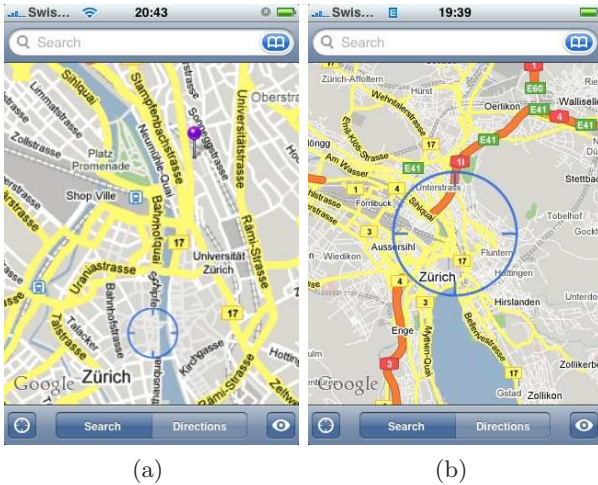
Swis... 20:43
Search
Sihlquai
Limmatstrasse
Stampfenbachstrasse
Neumühle Quai
Sonneggstrasse
Universitätstrasse
Oberstr
Platz Promenade
Shop Ville
Bahnhofquai
17
Universität Zürich
Rämi-Strasse
Uraniastrasse
Bahnhofstrasse
Schipfe
17
Talacker
Talstrasse
Kirchgasse
17
Hotting
Zeltw
Google
Zürich
Search
Directions

(a)

Swis... 19:39
Search
Zürich-Affoltern
Wehntalerstrasse
Oerlikon
E41
E60
Wallisell
Am Wasser
E41
4
11
Stettbac
Unterstrass
4
Fornbuck
Sihlquai
Tobelhof
Aussersihl
17
Wiedikon
Zürich
Fluntern
Hottingen
4
3
Hirslanden
Enge
3
Mythen-Quai
Bellerivestrasse
Unterdo
Google
Gsad
Zollikerb
Search
Directions

(b)